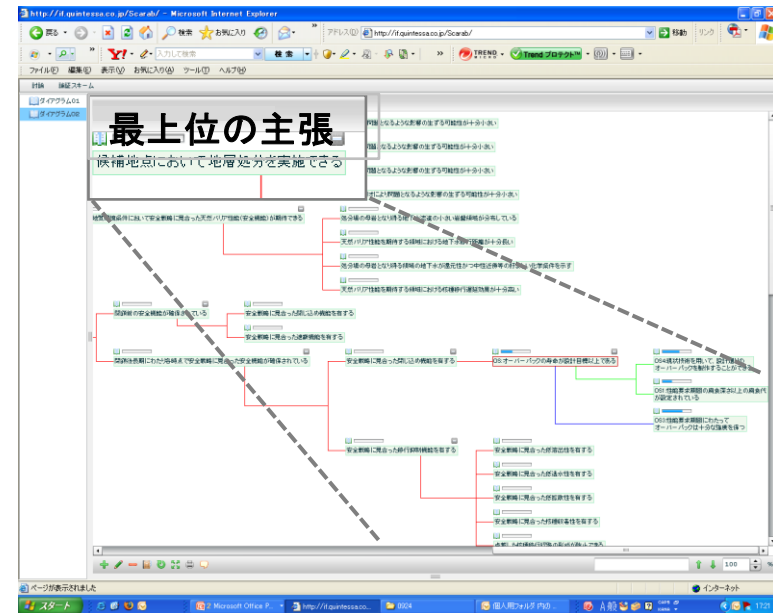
http://if.quintessa.co.jp/Scarab/ - Microsoft Internet Explorer

戻る・ 検索 お気に入り アドレス(D) http://if.quintessa.co.jp/Scarab/ 移動 リンク

Y! 入力して検索 検索 TREND Trend プロテクト

ファイル(F) 編集(E) 表示(V) お気に入り(A) ツール(T) ヘルプ(H)

討論 論証スキーム

ダイアグラム01
ダイアグラム02

最上位の主張

候補地点において地層処分を実施できる

地域の地質条件において安全機能に見合った天然バリア性能(安全機能)が期待できる

閉鎖前の安全機能が確保されている

安全機能に見合った閉じ込め機能を有する

安全機能に見合った遅延機能を有する

閉鎖後長期にわたり将来まで安全機能に見合った安全性が確保されている

安全機能に見合った閉じ込め機能を有する

OSオーバーパックの寿命が設計目標以上である

OS4腐食評価を用いて、設計目標のオーバーパックを製作することができる

OS1 性能要求期間の腐食深さ以上の腐食代が設定されている

OS2 性能要求期間にわたってオーバーパックは十分な強度を保つ

安全機能に見合った移行抑制機能を有する

安全機能に見合った核種溶出性を有する

安全機能に見合った地下水流速を有する

安全機能に見合った核種移行遅延性を有する

100

ページが表示されました

インターネット

スタート

2 Microsoft Office P...

http://if.quintessa.co...

0924

個人用フォルダ 内の...

17:21